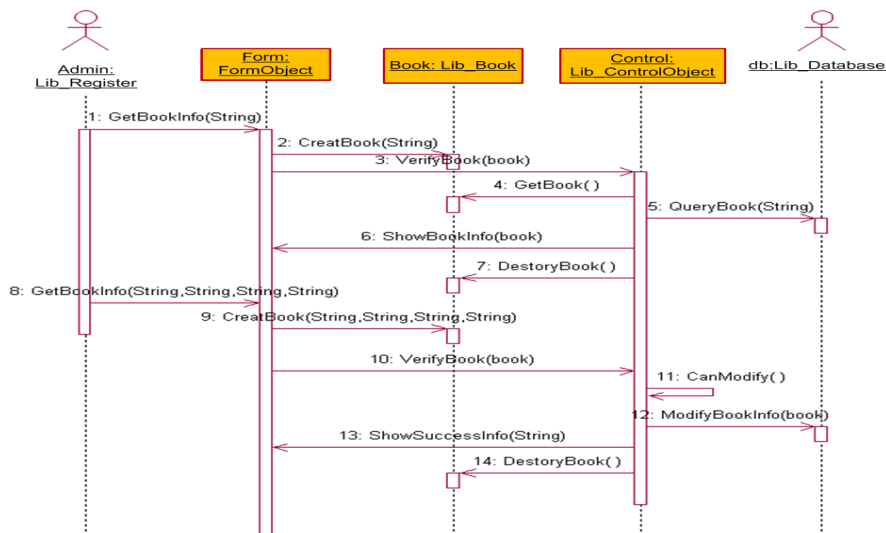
Admin: Lib_Register

Form: FormObject

Book: Lib_Book

Control: Lib_ControlObject

db:Lib_Database

1: GetBookInfo(String)

2: CreatBook(String)

3: VerifyBook(book)

4: GetBook( )

5: QueryBook(String)

6: ShowBookInfo(book)

7: DestoryBook( )

8: GetBookInfo(String,String,String,String)

9: CreatBook(String,String,String,String)

10: VerifyBook(book)

11: CanModify( )

12: ModifyBookInfo(book)

13: ShowSuccessInfo(String)

14: DestoryBook( )